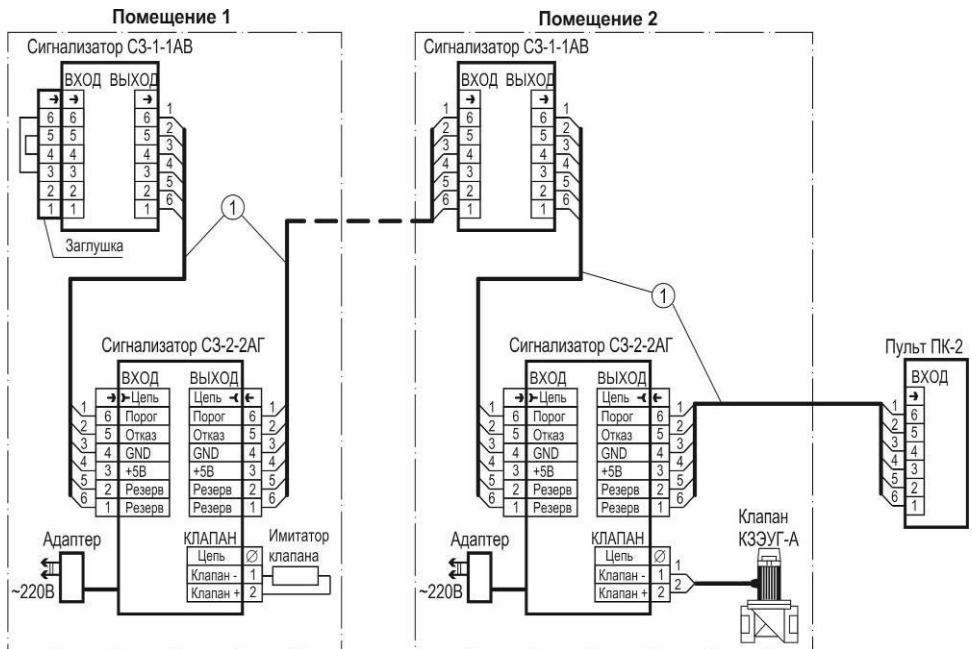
Помещение 1

Сигнализатор СЗ-1-1АВ

ВХОД ВЫХОД

6 5 4 3 2 1

6 5 4 3 2 1

6 5 4 3 2 1

1 2 3 4 5 6

Заглушка

1

Сигнализатор СЗ-2-2АГ

ВХОД

1 2 3 4 5 6

6 Цепь
5 Порог
4 Отказ
3 GND
2 +5В
1 Резерв
Резерв

ВЫХОД

Цепь
Порог 6
Отказ 5
GND 4
+5В 3
Резерв 2
Резерв 1

1 2 3 4 5 6

Адаптер

~220В

КЛАПАН

Цепь ∅
Клапан - 1
Клапан + 2

Имитатор клапана

Помещение 2

Сигнализатор СЗ-1-1АВ

ВХОД ВЫХОД

1 2 3 4 5 6

6 5 4 3 2 1

6 5 4 3 2 1

1 2 3 4 5 6

1

Сигнализатор СЗ-2-2АГ

ВХОД

1 2 3 4 5 6

6 Цепь
5 Порог
4 Отказ
3 GND
2 +5В
1 Резерв
Резерв

ВЫХОД

Цепь
Порог 6
Отказ 5
GND 4
+5В 3
Резерв 2
Резерв 1

1 2 3 4 5 6

Адаптер

~220В

КЛАПАН

Цепь ∅
Клапан - 1
Клапан + 2

Клапан КЗЭУГ-А

Пульт ПК-2

ВХОД

1 2 3 4 5 6

6 5 4 3 2 1